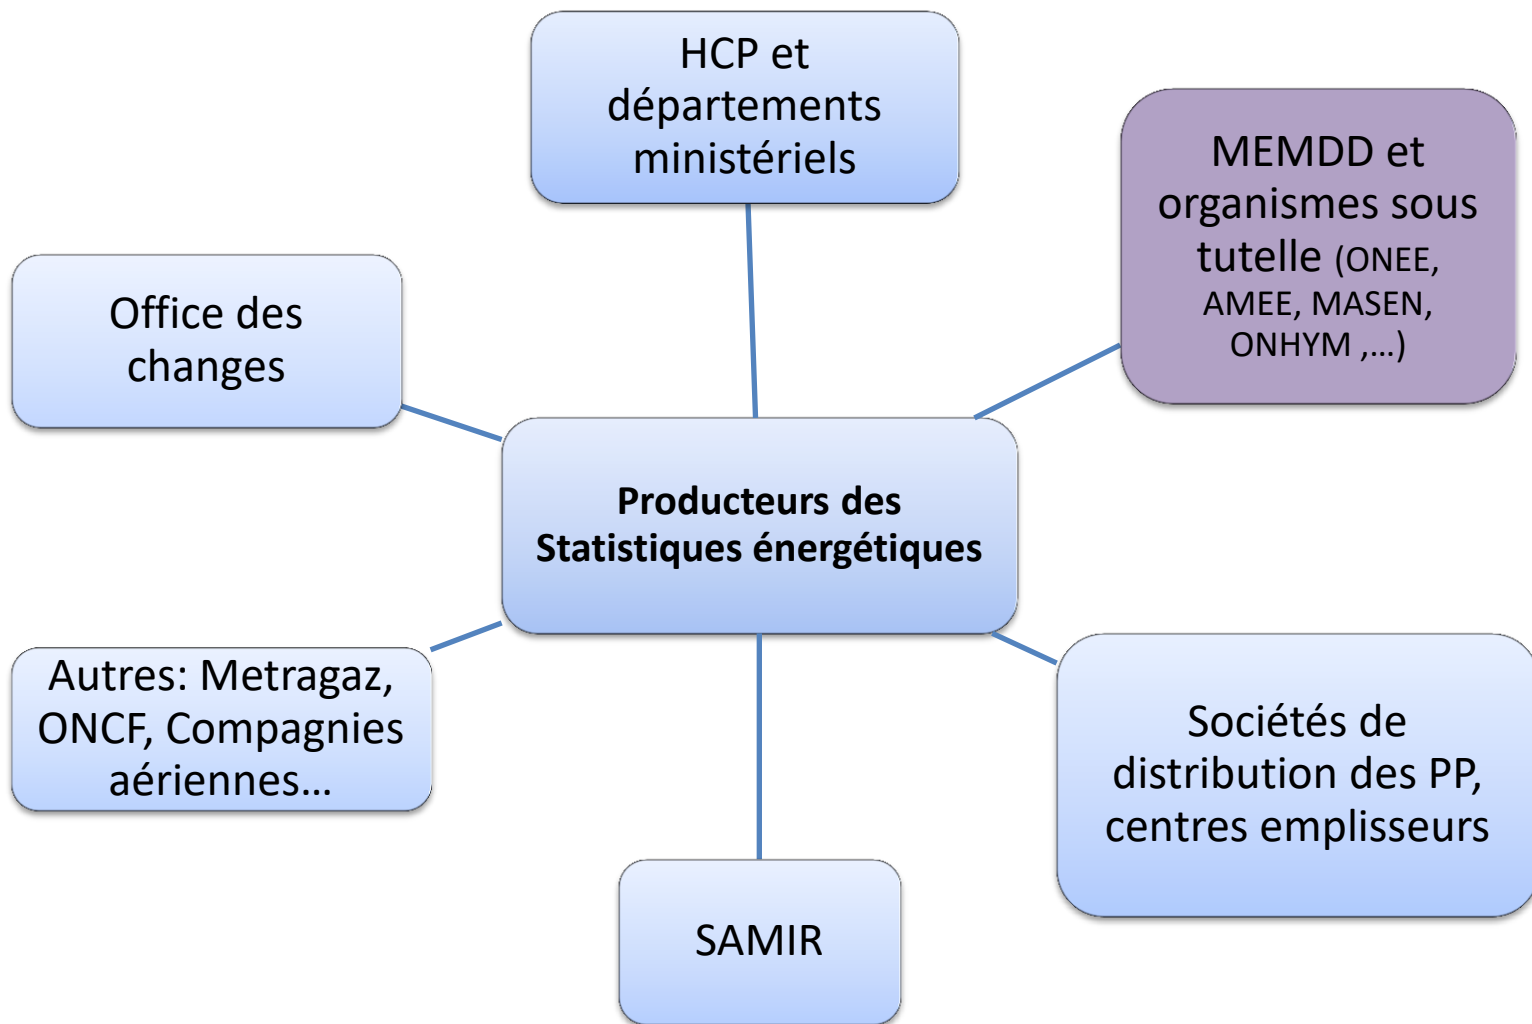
HCP et départements ministériels

MEMDD et organismes sous tutelle (ONEE, AMEE, MASEN, ONHYM ,…)

Office des changes

Producteurs des Statistiques énergétiques

Autres: Metragaz, ONCF, Compagnies aériennes…

Sociétés de distribution des PP, centres emplisseurs

SAMIR